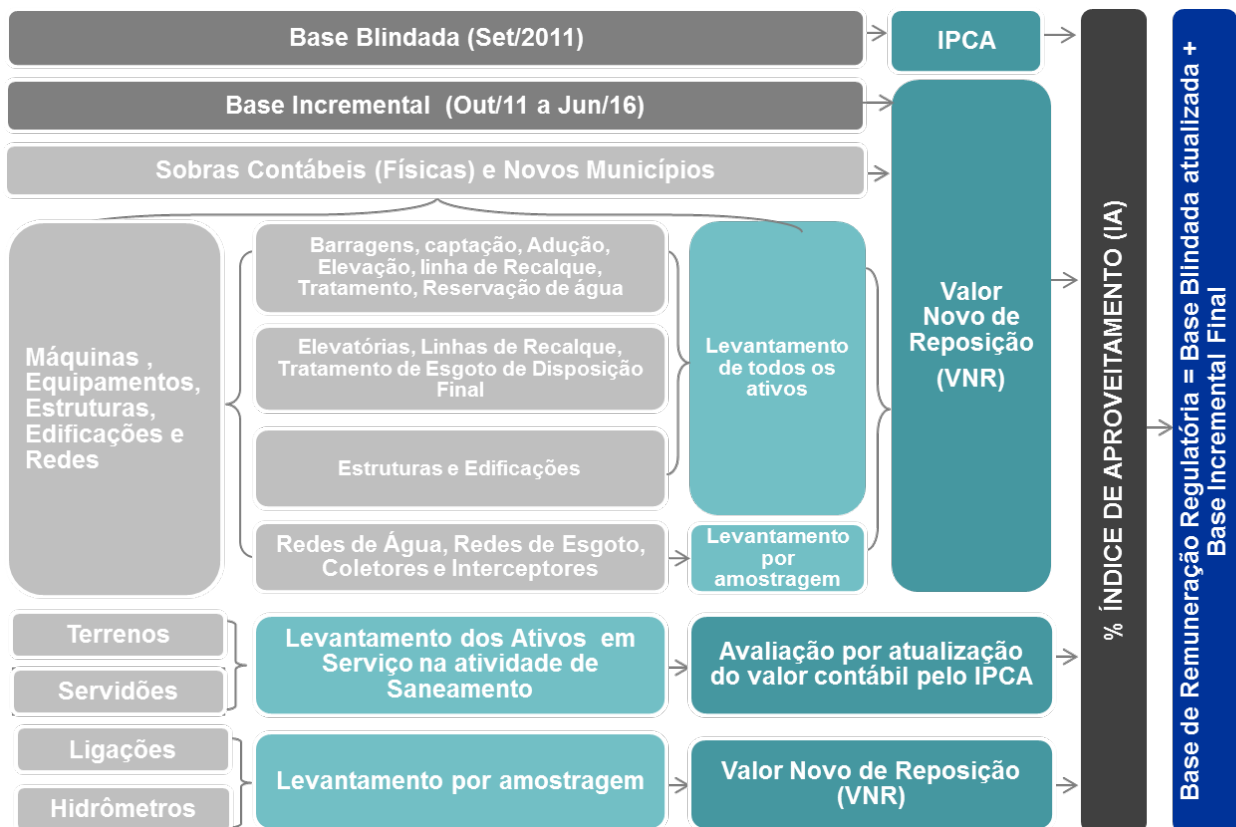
Base Blindada (Set/2011)

IPCA

Base Incremental (Out/11 a Jun/16)

Sobras Contábeis (Físicas) e Novos Municípios

Máquinas , Equipamentos, Estruturas, Edificações e Redes

Barragens, captação, Adução, Elevação, linha de Recalque, Tratamento, Reservação de água

Elevatórias, Linhas de Recalque, Tratamento de Esgoto de Disposição Final

Estruturas e Edificações

Redes de Água, Redes de Esgoto, Coletores e Interceptores

Levantamento de todos os ativos

Levantamento por amostragem

Valor Novo de Reposição (VNR)

Terrenos

Servidões

Levantamento dos Ativos em Serviço na atividade de Saneamento

Avaliação por atualização do valor contábil pelo IPCA

Ligações

Hidrômetros

Levantamento por amostragem

Valor Novo de Reposição (VNR)

% ÍNDICE DE APROVEITAMENTO (IA)

Base de Remuneração Regulatória = Base Blindada atualizada + Base Incremental Final